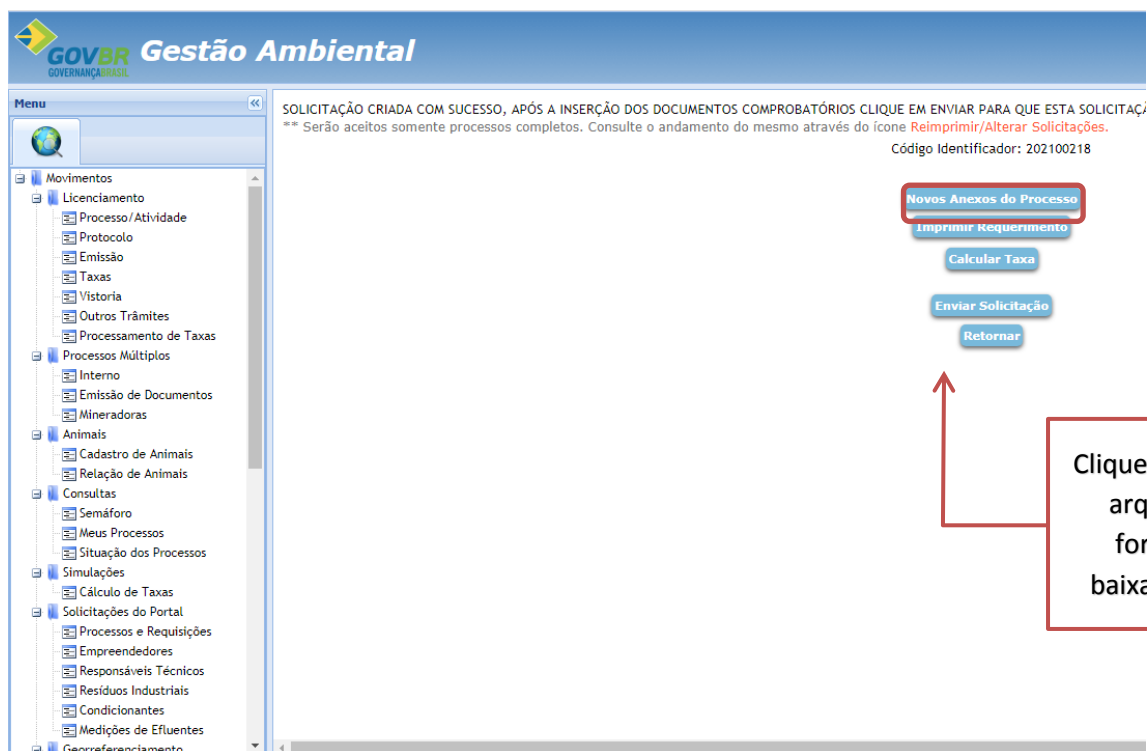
GOVBR GOVERNANÇABRASIL Gestão Ambiental

Menu

Movimentos
Licenciamento
Processo/Atividade
Protocolo
Emissão
Taxas
Vistoria
Outros Trâmites
Processamento de Taxas
Processos Múltiplos
Interno
Emissão de Documentos
Mineradoras
Animais
Cadastro de Animais
Relação de Animais
Consultas
Semáforo
Meus Processos
Situação dos Processos
Simulações
Cálculo de Taxas
Solicitações do Portal
Processos e Requisições
Empreendedores
Responsáveis Técnicos
Resíduos Industriais
Condicionantes
Medições de Efluentes
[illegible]

SOLICITAÇÃO CRIADA COM SUCESSO, APÓS A INSERÇÃO DOS DOCUMENTOS COMPROBATÓRIOS CLIQUE EM ENVIAR PARA QUE ESTA SOLICITAÇ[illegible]
** Serão aceitos somente processos completos. Consulte o andamento do mesmo através do ícone Reimprimir/Alterar Solicitações.
Código Identificador: 202100218

Novos Anexos do Processo
Imprimir Requerimento
Calcular Taxa
Enviar Solicitação
Retornar

Clique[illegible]
arq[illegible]
for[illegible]
baixa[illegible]